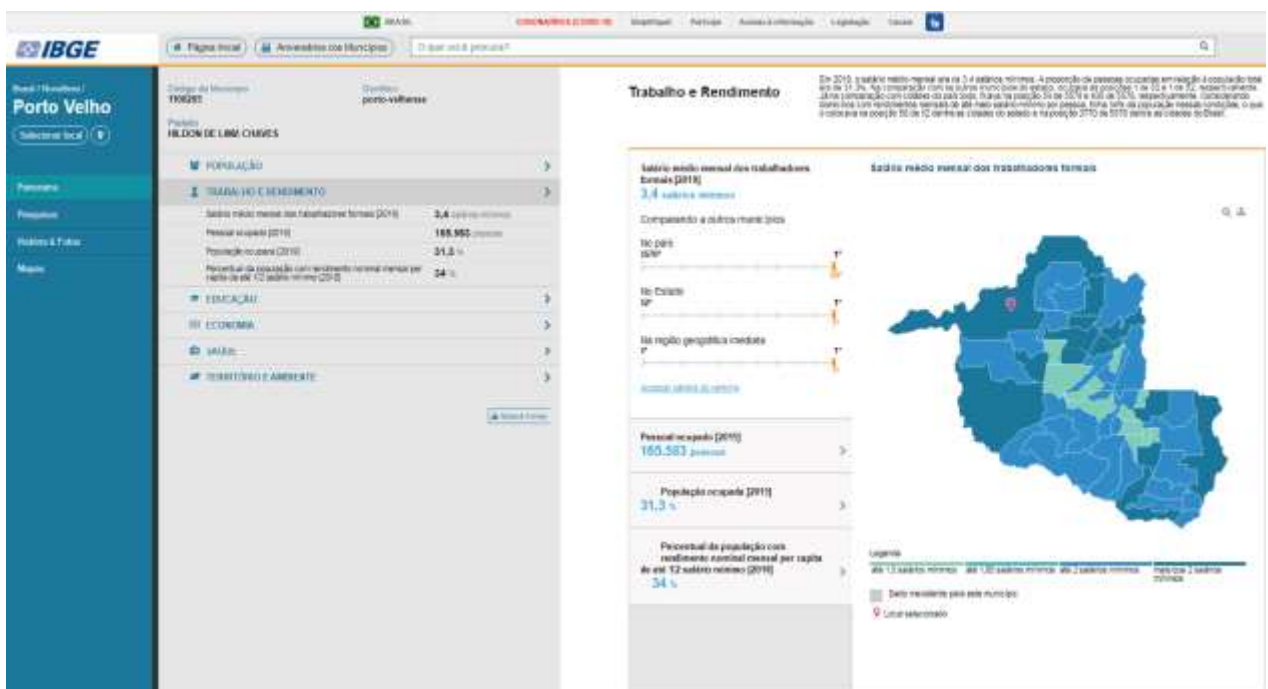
BRASIL CORONAVÍRUS (COVID-19) Simplifique! Participe Acesso à informação Legislação Canais

IBGE

Página inicial | Aniversários dos Municípios | O que você procura?

Brasil / Rondônia /
Porto Velho
Selecionar local

Panorama
Pesquisas
História & Fotos
Mapas

Código do Município
1100205

Gentílico
porto-velhense

Prefeito
HILDON DE LIMA CHAVES

POPULAÇÃO
TRABALHO E RENDIMENTO
Salário médio mensal dos trabalhadores formais [2019] 3,4 salários mínimos
Pessoal ocupado [2019] 165.583 pessoas
População ocupada [2019] 31,3 %
Percentual da população com rendimento nominal mensal per capita de até 1/2 salário mínimo [2010] 34 %
EDUCAÇÃO
ECONOMIA
SAÚDE
TERRITÓRIO E AMBIENTE

Trabalho e Rendimento

Em 2019, o salário médio mensal era de 3,4 salários mínimos. A proporção de pessoas ocupadas em relação à população total era de 31.3%. Na comparação com os outros municípios do estado, ocupava as posições 1 de 52 e 1 de 52, respectivamente. Já na comparação com cidades do país todo, ficava na posição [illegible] de 5570 e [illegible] de 5570, respectivamente. Considerando domicílios com rendimentos mensais de até meio salário mínimo por pessoa, tinha 34% da população nessas condições, o que o colocava na posição 50 de 52 dentre as cidades do estado e na posição 3770 de 5570 dentre as cidades do Brasil.

Salário médio mensal dos trabalhadores formais [2019]
3,4 salários mínimos

Comparando a outros municípios

No país
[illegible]

No Estado
1º

Na região geográfica imediata
1º

Salário médio mensal dos trabalhadores formais

Pessoal ocupado [2019]
165.583 pessoas

População ocupada [2019]
31,3 %

Percentual da população com rendimento nominal mensal per capita de até 1/2 salário mínimo [2010]
34 %

Legenda
até 1,5 salários mínimos | até 1,80 salários mínimos | até 2 salários mínimos | mais que 2 salários mínimos
Dado inexistente para este município
Local selecionado